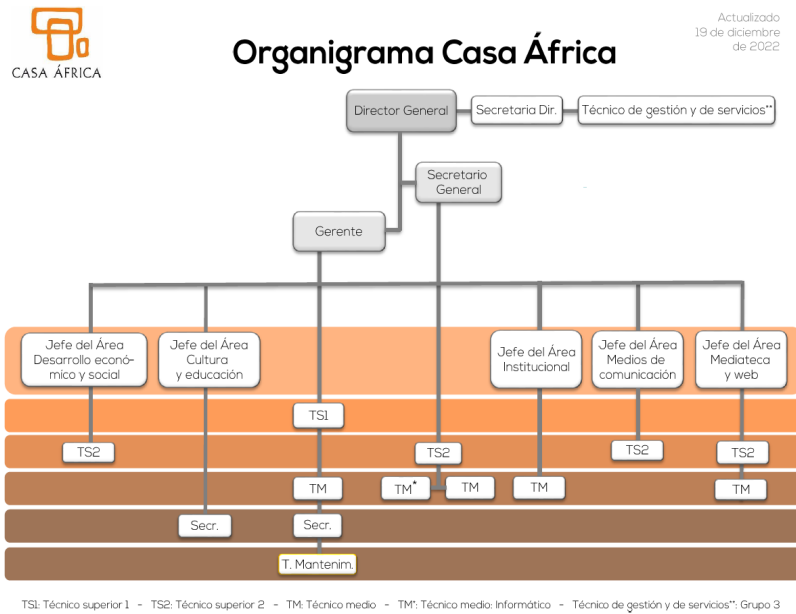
CASA ÁFRICA

Actualizado
19 de diciembre
de 2022

Organigrama Casa África

Director General

Secretaria Dir.

Técnico de gestión y de servicios**

Secretario General

Gerente

Jefe del Área Desarrollo económico y social

Jefe del Área Cultura y educación

Jefe del Área Institucional

Jefe del Área Medios de comunicación

Jefe del Área Mediateca y web

TS1

TS2

TS2

TS2

TS2

TM

TM*

TM

TM

TM

Secr.

Secr.

T. Mantenim.

TS1: Técnico superior 1 - TS2: Técnico superior 2 - TM: Técnico medio - TM*: Técnico medio: Informático - Técnico de gestión y de servicios**: Grupo 3